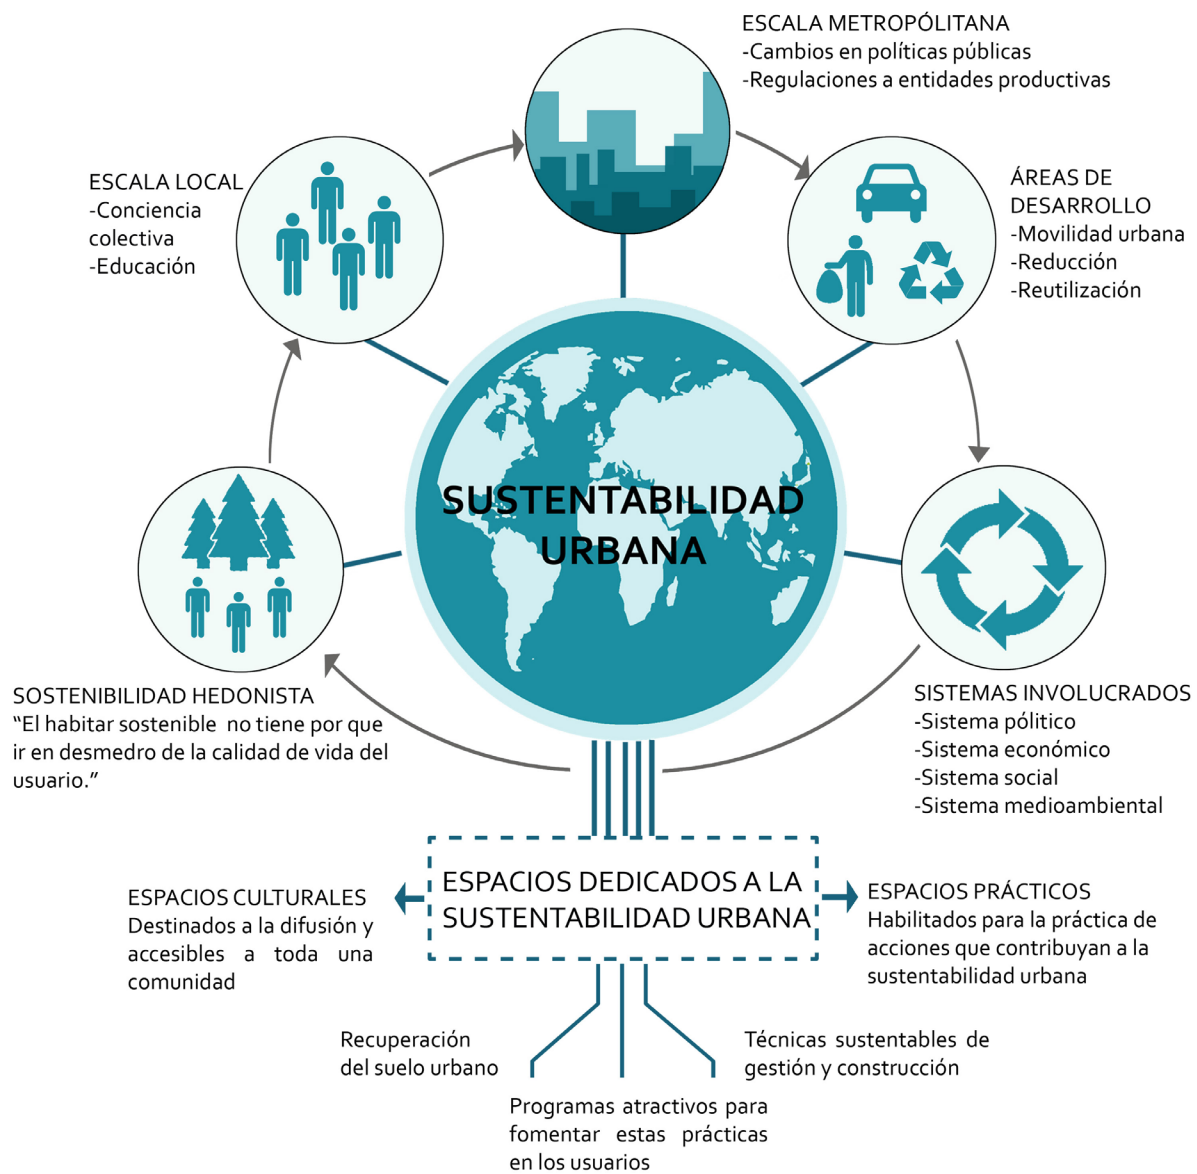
ESCALA METROPÓLITANA
-Cambios en políticas públicas
-Regulaciones a entidades productivas

ESCALA LOCAL
-Conciencia colectiva
-Educación

ÁREAS DE DESARROLLO
-Movilidad urbana
-Reducción
-Reutilización

SUSTENTABILIDAD URBANA

SOSTENIBILIDAD HEDONISTA
"El habitar sostenible no tiene por que ir en desmedro de la calidad de vida del usuario."

SISTEMAS INVOLUCRADOS
-Sistema político
-Sistema económico
-Sistema social
-Sistema medioambiental

ESPACIOS CULTURALES
Destinados a la difusión y accesibles a toda una comunidad

ESPACIOS DEDICADOS A LA SUSTENTABILIDAD URBANA

ESPACIOS PRÁCTICOS
Habilitados para la práctica de acciones que contribuyan a la sustentabilidad urbana

Recuperación del suelo urbano

Técnicas sustentables de gestión y construcción

Programas atractivos para fomentar estas prácticas en los usuarios